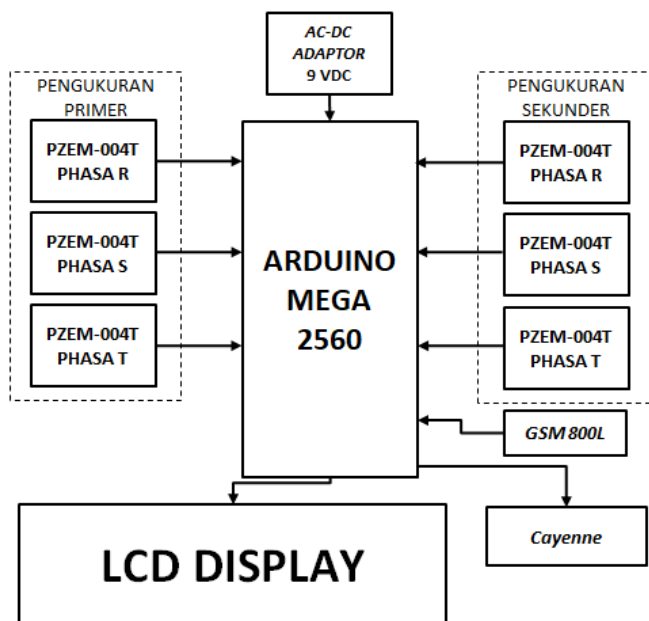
AC-DC
ADAPTOR
9 VDC

PENGUKURAN
PRIMER

PZEM-004T
PHASA R

PZEM-004T
PHASA S

PZEM-004T
PHASA T

ARDUINO
MEGA
2560

PENGUKURAN
SEKUNDER

PZEM-004T
PHASA R

PZEM-004T
PHASA S

PZEM-004T
PHASA T

GSM 800L

LCD DISPLAY

Cayenne